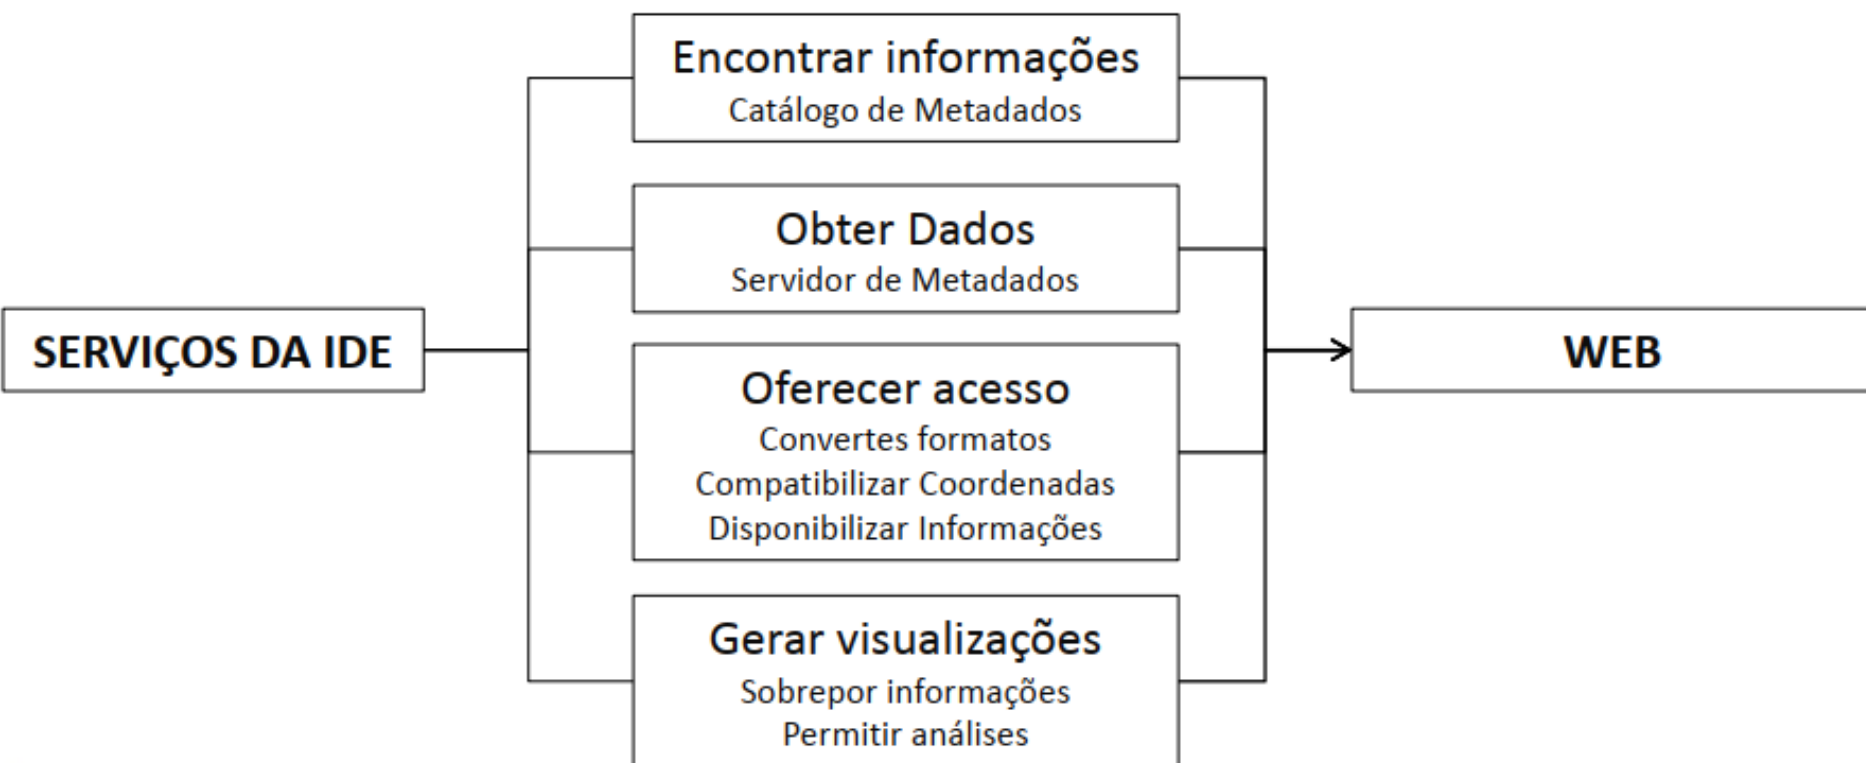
SERVIÇOS DA IDE

Encontrar informações
Catálogo de Metadados

Obter Dados
Servidor de Metadados

Oferecer acesso
Convertes formatos
Compatibilizar Coordenadas
Disponibilizar Informações

Gerar visualizações
Sobrepor informações
Permitir análises

WEB